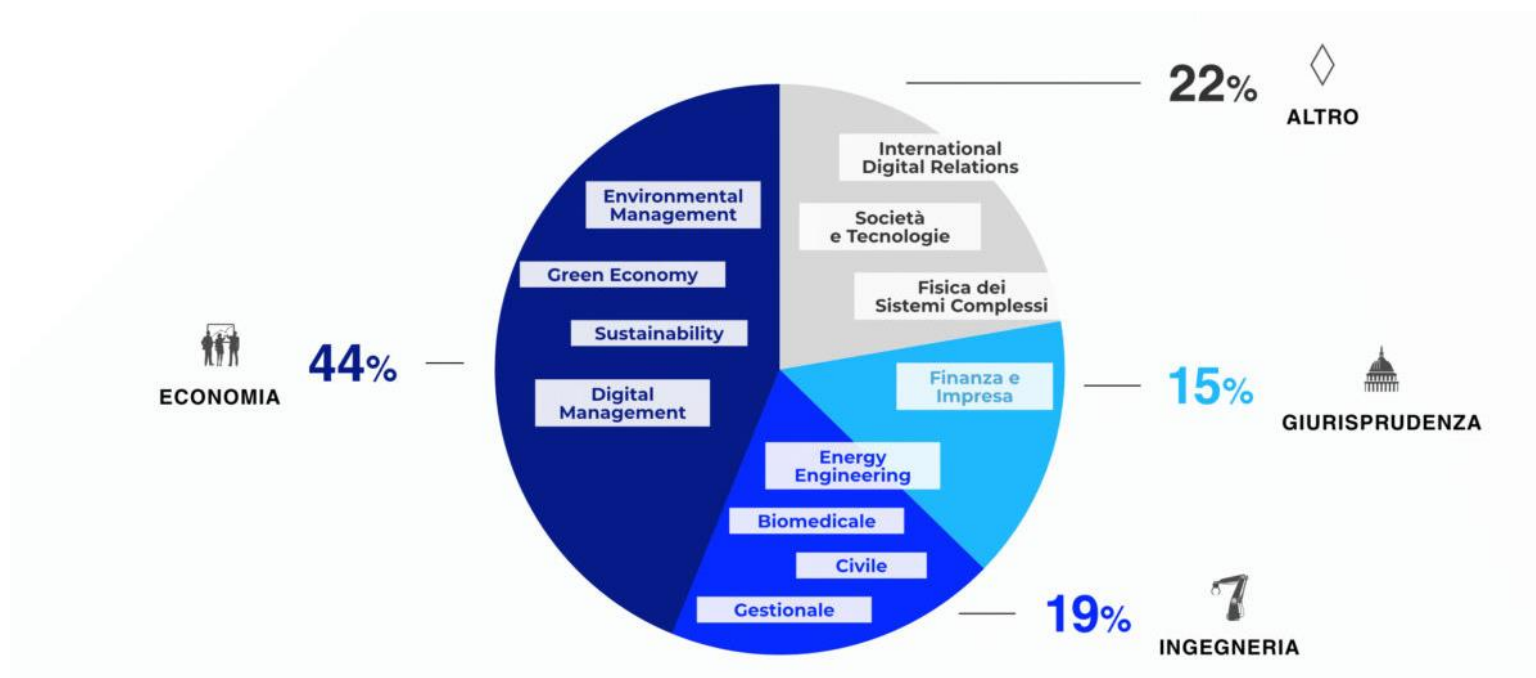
22% ALTRO

International Digital Relations

Società e Tecnologie

Fisica dei Sistemi Complessi

Environmental Management

Green Economy

Sustainability

Digital Management

ECONOMIA 44%

Finanza e Impresa

15% GIURISPRUDENZA

Energy Engineering

Biomedicale

Civile

Gestionale

19% INGEGNERIA